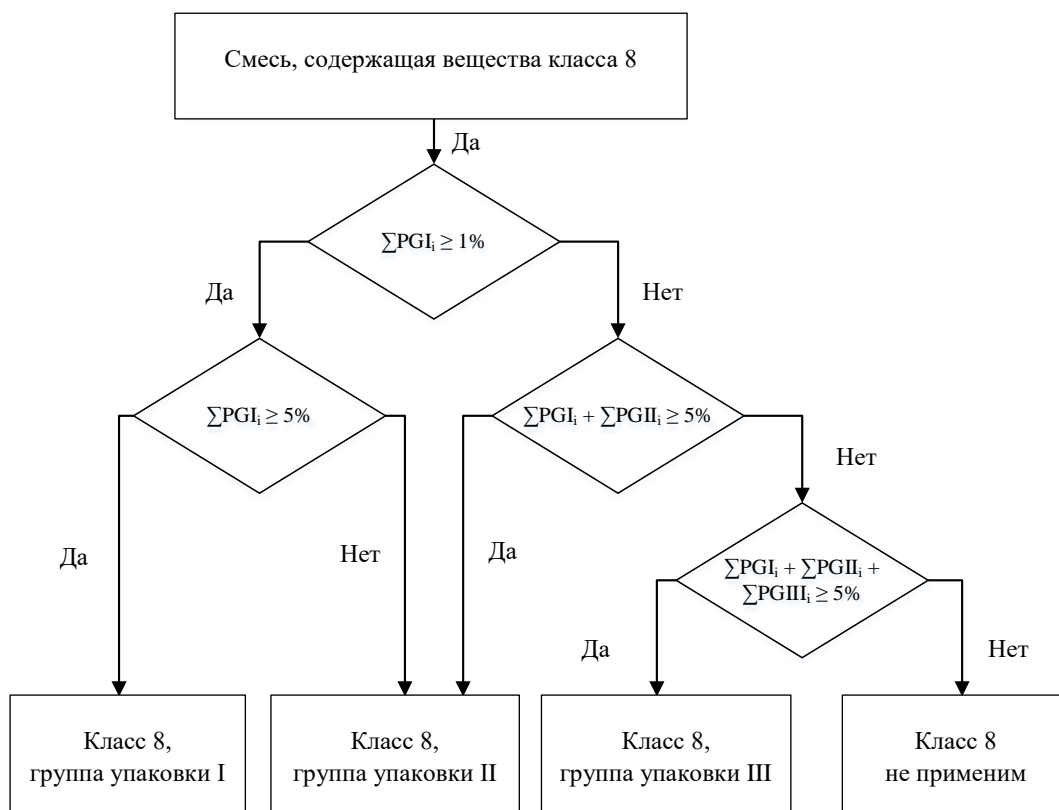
Смесь, содержащая вещества класса 8

Да

$\sum PGI_i \geq 1\%$

Да

Нет

$\sum PGI_i \geq 5\%$

$\sum PGI_i + \sum PGII_i \geq 5\%$

Нет

Да

Нет

Да

$\sum PGI_i + \sum PGII_i + \sum PGIII_i \geq 5\%$

Да

Нет

Класс 8, группа упаковки I

Класс 8, группа упаковки II

Класс 8, группа упаковки III

Класс 8 не применим